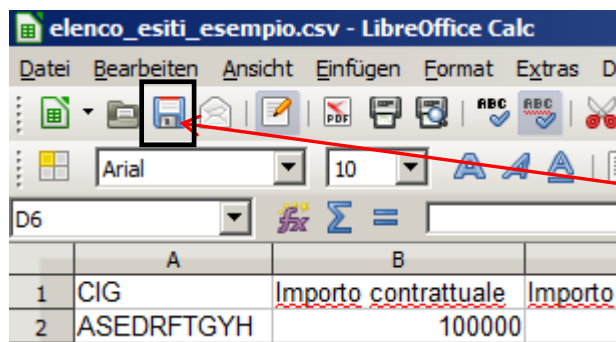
elenco_esiti_esempio.csv - LibreOffice Calc

Datei Bearbeiten Ansicht Einfügen Format Extras D

Arial 10

D6

| | A | B | |
|---|---|---|---|
| 1 | CIG | Importo contrattuale | Importo |
| 2 | ASEDRFTGYH | 100000 | |